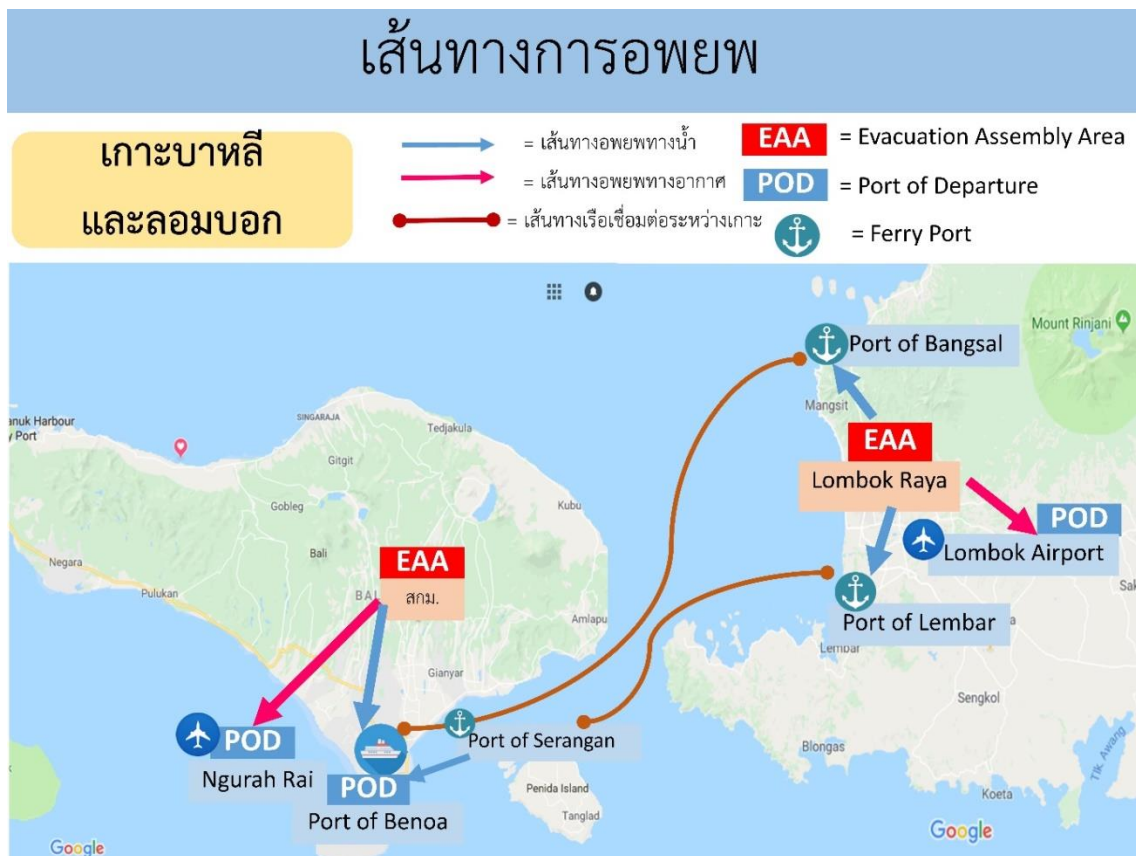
เส้นทางการอพยพ

เกาะบาหลี และลอมบอก

= เส้นทางอพยพทางน้ำ
= เส้นทางอพยพทางอากาศ
= เส้นทางเรือเชื่อมต่อระหว่างเกาะ

EAA = Evacuation Assembly Area
POD = Port of Departure
= Ferry Port

Port of Bangsal
Mount Rinjani
Mangsit
EAA
Lombok Raya
POD
Lombok Airport
Port of Lembar
Lembar
Sengkol
Blongas
Koeta
Sak
Tjk. Awang
anuk Harbour
y Port
SINGARAJA
Tedjakula
Gitgit
Kubu
Gobleg
Bali
Negara
Pulukan
BAL
Amlapura
Gianyar
EAA
สกม.
POD
Ngurah Rai
POD
Port of Benoa
Port of Serangan
Penida Island
Tanglad
Google
Google